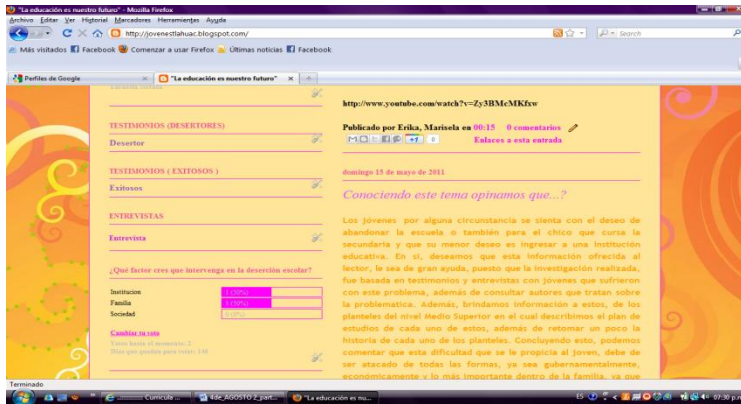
"La educación es nuestro futuro" - Mozilla Firefox

Archivo Editar Ver Historial Marcadores Herramientas Ayuda

http://jovenestlahuac.blogspot.com/

Search

Más visitados Facebook Comenzar a usar Firefox Últimas noticias Facebook

Perfiles de Google

"La educación es nuestro futuro"

TESTIMONIOS (DESERTORES)

Desertor

TESTIMONIOS ( EXITOSOS )

Exitosos

ENTREVISTAS

Entrevista

¿Qué factor crees que intervenga en la deserción escolar?

| Institucion | 3 (30%) |
|---|---|
| Familia | 3 (30%) |
| Sociedad | 0 (0%) |

Cambiar tu voto

Votos hasta el momento: 3

Días que quedan para votar: 148

http://www.youtube.com/watch?v=Zy3BMcMKfxw

Publicado por Erika, Marisela en 00:15 0 comentarios

+1 0

Enlaces a esta entrada

domingo 15 de mayo de 2011

Conociendo este tema opinamos que...?

Los jóvenes por alguna circunstancia se sienta con el deseo de abandonar la escuela o también para el chico que cursa la secundaria y que su menor deseo es ingresar a una Institución educativa. En sí, deseamos que esta información ofrecida al lector, le sea de gran ayuda, puesto que la investigación realizada, fue basada en testimonios y entrevistas con jóvenes que sufrieron con este problema, además de consultar autores que tratan sobre la problematica. Además, brindamos información a estos, de los planteles del nivel Medio Superior en el cual describimos el plan de estudios de cada uno de estos, además de retomar un poco la historia de cada uno de los planteles. Concluyendo esto, podemos comentar que esta dificultad que se le propicia al joven, debe de ser atacado de todas las formas, ya sea gubernamentalmente, económicamente y lo más importante dentro de la familia, ya que

Terminado

Curricule ...

4de_AGOSTO 2_part...

"La educación es nu...

ES

07:30 p.m.